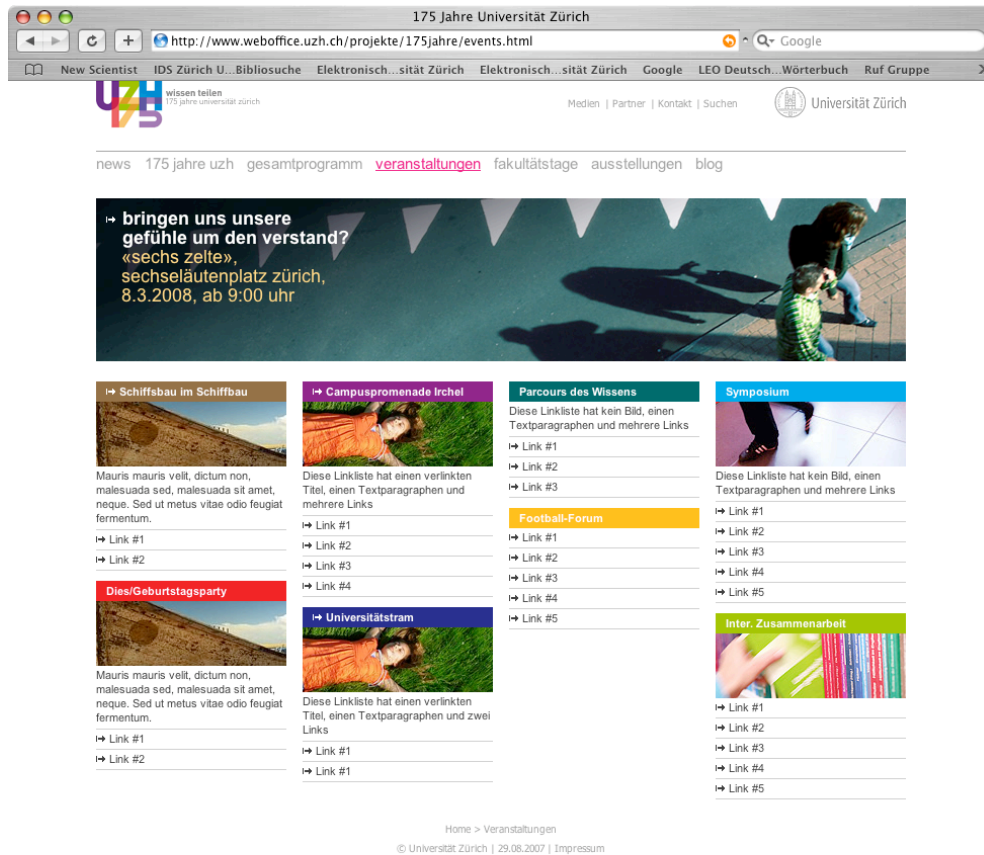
175 Jahre Universität Zürich

http://www.weboffice.uzh.ch/projekte/175jahre/events.html

Google

New Scientist IDS Zürich U...Bibliosuche Elektronisch...sität Zürich Elektronisch...sität Zürich Google LEO Deutsch...Wörterbuch Ruf Gruppe

UZH 175

wissen teilen
175 jahre universität zürich

Medien | Partner | Kontakt | Suchen

Universität Zürich

news 175 jahre uzh gesamtprogramm veranstaltungen fakultätstage ausstellungen blog

bringen uns unsere gefühle um den verstand?
«sechs zelte», sechseläutenplatz zürich, 8.3.2008, ab 9:00 uhr

Schiffsbau im Schiffbau

Mauris mauris velit, dictum non, malesuada sed, malesuada sit amet, neque. Sed ut metus vitae odio feugiat fermentum.

Link #1
Link #2

Dies/Geburtstagsparty

Mauris mauris velit, dictum non, malesuada sed, malesuada sit amet, neque. Sed ut metus vitae odio feugiat fermentum.

Link #1
Link #2

Campuspromenade Irchel

Diese Linkliste hat einen verlinkten Titel, einen Textparagraphen und mehrere Links

Link #1
Link #2
Link #3
Link #4

Universitätstram

Diese Linkliste hat einen verlinkten Titel, einen Textparagraphen und zwei Links

Link #1
Link #1

Parcours des Wissens

Diese Linkliste hat kein Bild, einen Textparagraphen und mehrere Links

Link #1
Link #2
Link #3

Football-Forum

Link #1
Link #2
Link #3
Link #4
Link #5

Symposium

Diese Linkliste hat kein Bild, einen Textparagraphen und mehrere Links

Link #1
Link #2
Link #3
Link #4
Link #5

Inter. Zusammenarbeit

Link #1
Link #2
Link #3
Link #4
Link #5

Home > Veranstaltungen

© Universität Zürich | 29.08.2007 | Impressum